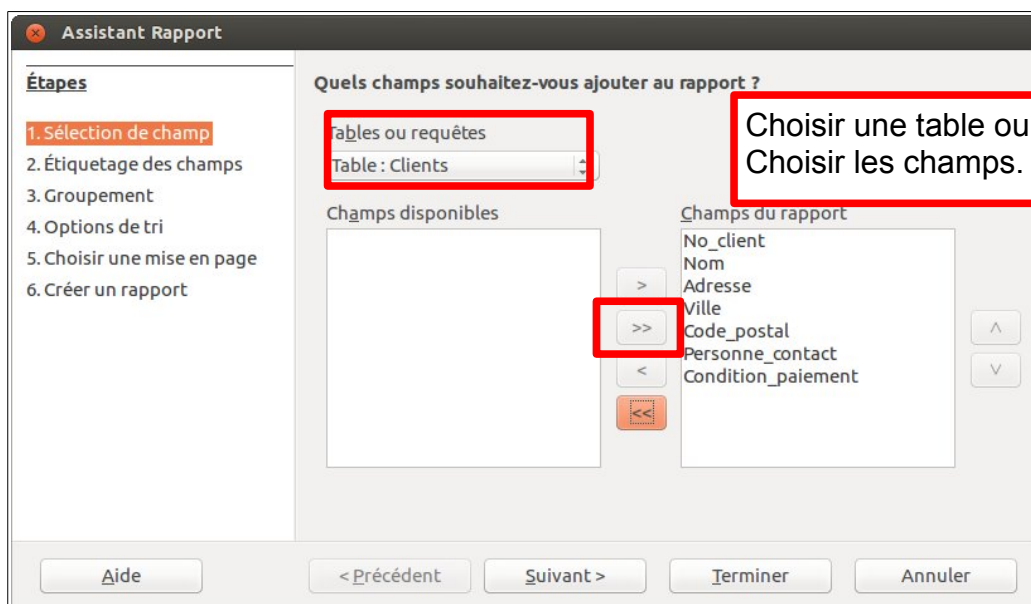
Assistant Rapport

Étapes

1. Sélection de champ
2. Étiquetage des champs
3. Groupement
4. Options de tri
5. Choisir une mise en page
6. Créer un rapport

Quels champs souhaitez-vous ajouter au rapport ?

Tables ou requêtes
Table : Clients

Choisir une table ou
Choisir les champs.

Champs disponibles

Champs du rapport
No_client
Nom
Adresse
Ville
Code_postal
Personne_contact
Condition_paiement

>
>>
<
<<

^
v

Aide
< Précédent
Suivant >
Terminer
Annuler